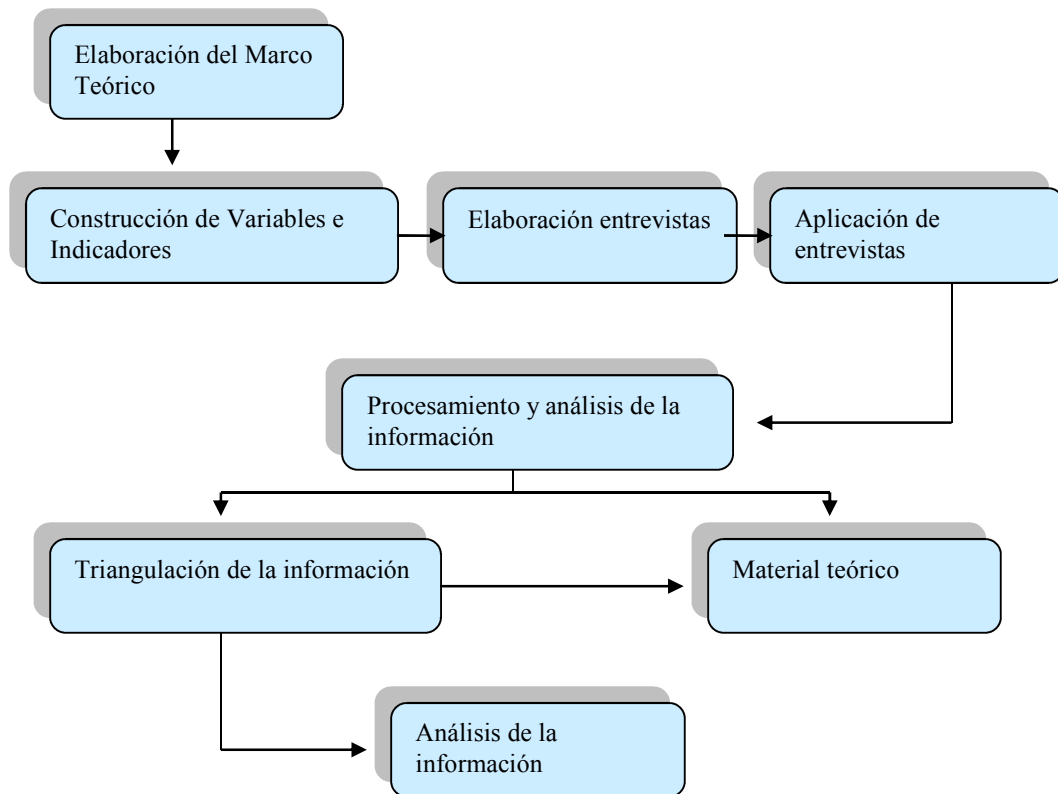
Elaboración del Marco Teórico

Construcción de Variables e Indicadores

Elaboración entrevistas

Aplicación de entrevistas

Procesamiento y análisis de la información

Triangulación de la información

Material teórico

Análisis de la información